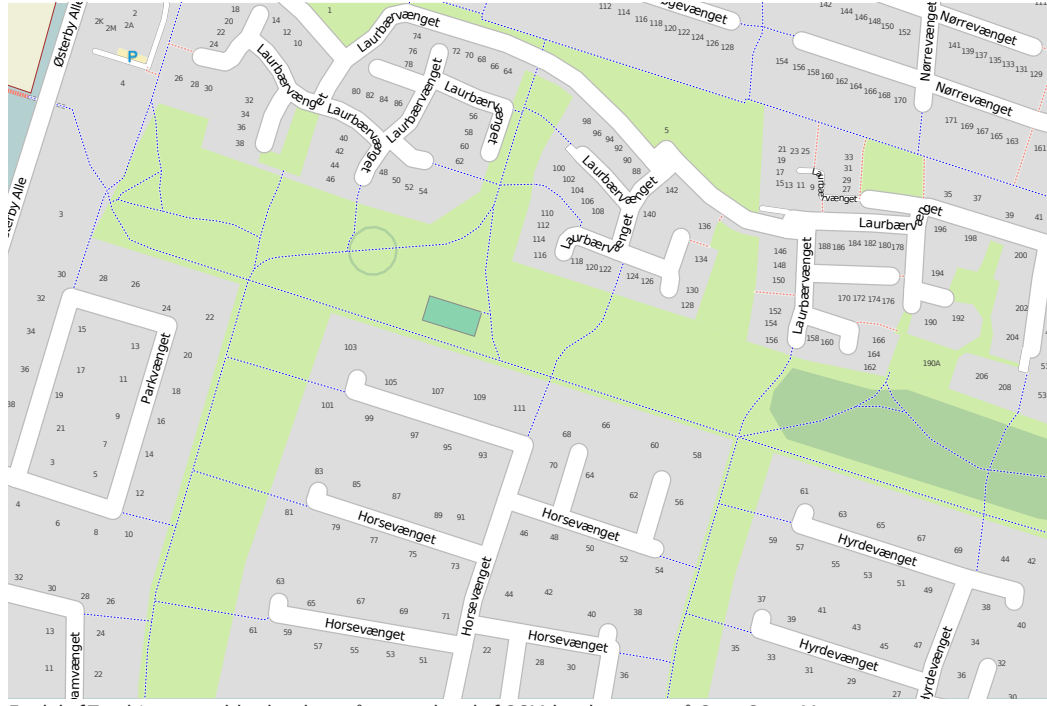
Østerby Alle
Østerby Alle
2K 2M 2A
P
4
18 20 22 24
14 12 10
1
Laurbærvænget
Laurbærvænget
Laurbærvænget
Laurbærvænget
Laurbærvænget
74 76 78
72 70 68 66 64
80 82 84 86
26 28 30
32 34 36 38
40 42 44 46
48 50 52 54
56 58 60 62
112 114 116 118 120 122 124 126 128
bævænget
98 96 94 92 90 88
Laurbærvænget
100 102 104 106 108
110 112 114 116
Laurbærvænget
118 120 122 124 126
5
140 142
136 134 130 128
142 144 146 148 150 152
Nørrevænget
Nørrevænget
Nørrevænget
154 156 158 160 162 164 166 168 170
141 139 137 135 133 131 129
171 169 167 165 163 161
21 23 25 19 17 15 13 11 9
33 31 29 27
Laurbærvænget
Laurbærvænget
35 37 39 41
196 198 200
188 186 184 182 180 178
146 148 150
194
170 172 174 176
Laurbærvænget
152 154 156 158 160
190 192 202 204
166 164 162
190A
206 208
3
30 32 34 36 38
28 26 24 22 20 18 16 14 12
15 13 17 11 19 21 9 7 3 5
Parkvænget
103 105 107 109 111
101 99 97 95 93
68 66 64 60 58 70 62 56
83 85 87 89 91 81 79 77 75 73
Horsevænget
Horsevænget
Horsevænget
Horsevænget
Horsevænget
46 48 50 52 54
44 42 40 38
61 63 65 67 69 59 57 55 53 51 49
Hyrdevænget
Hyrdevænget
Hyrdevænget
44 42 38 40 34 32 36 30
37 39 41 43 45 47 35 33 31 29 27
4 6 8 10
32 30 28 26 13 24 11 22
amvænget
63 65 67 69 71
61 59 57 55 53 51
22 28 30 36